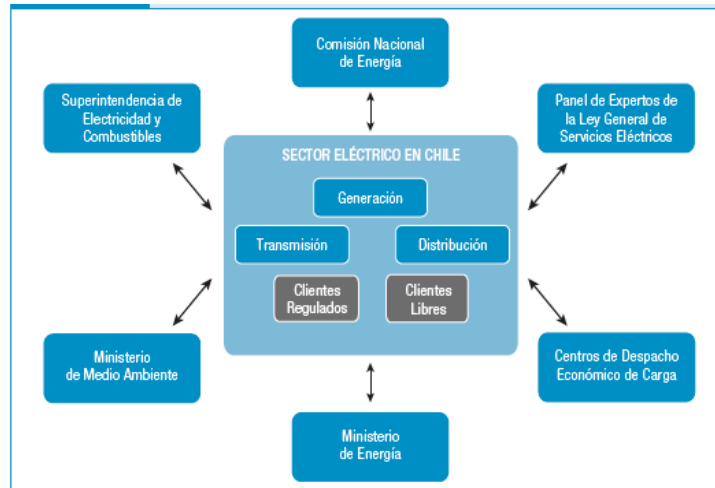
Comisión Nacional de Energía

Superintendencia de Electricidad y Combustibles

Panel de Expertos de la Ley General de Servicios Eléctricos

SECTOR ELÉCTRICO EN CHILE

Generación

Transmisión

Distribución

Clientes Regulados

Clientes Libres

Ministerio de Medio Ambiente

Centros de Despacho Económico de Carga

Ministerio de Energía